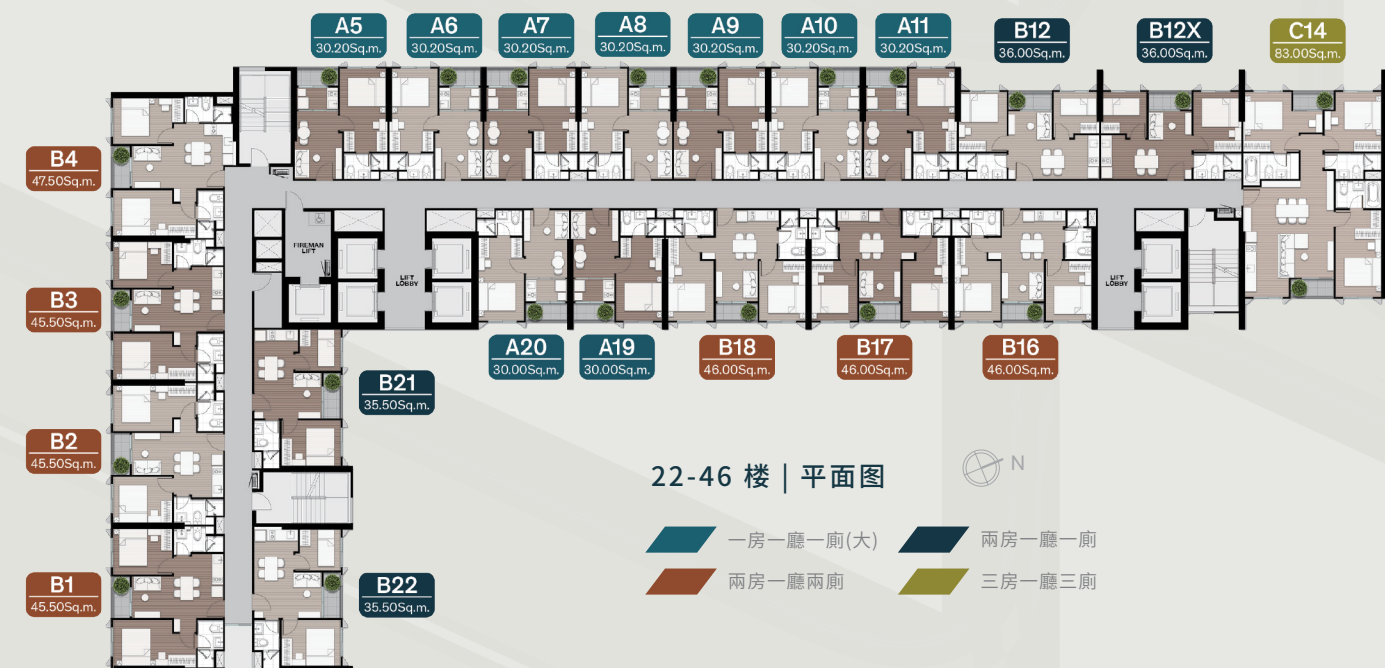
A5
30.20Sq.m.

A6
30.20Sq.m.

A7
30.20Sq.m.

A8
30.20Sq.m.

A9
30.20Sq.m.

A10
30.20Sq.m.

A11
30.20Sq.m.

B12
36.00Sq.m.

B12X
36.00Sq.m.

C14
83.00Sq.m.

B4
47.50Sq.m.

FIREMAN LIFT

LIFT LOBBY

LIFT LOBBY

B3
45.50Sq.m.

A20
30.00Sq.m.

A19
30.00Sq.m.

B18
46.00Sq.m.

B17
46.00Sq.m.

B16
46.00Sq.m.

B21
35.50Sq.m.

B2
45.50Sq.m.

22-46 楼 | 平面图

N

一房一廳一廁(大)

兩房一廳一廁

兩房一廳兩廁

三房一廳三廁

B1
45.50Sq.m.

B22
35.50Sq.m.